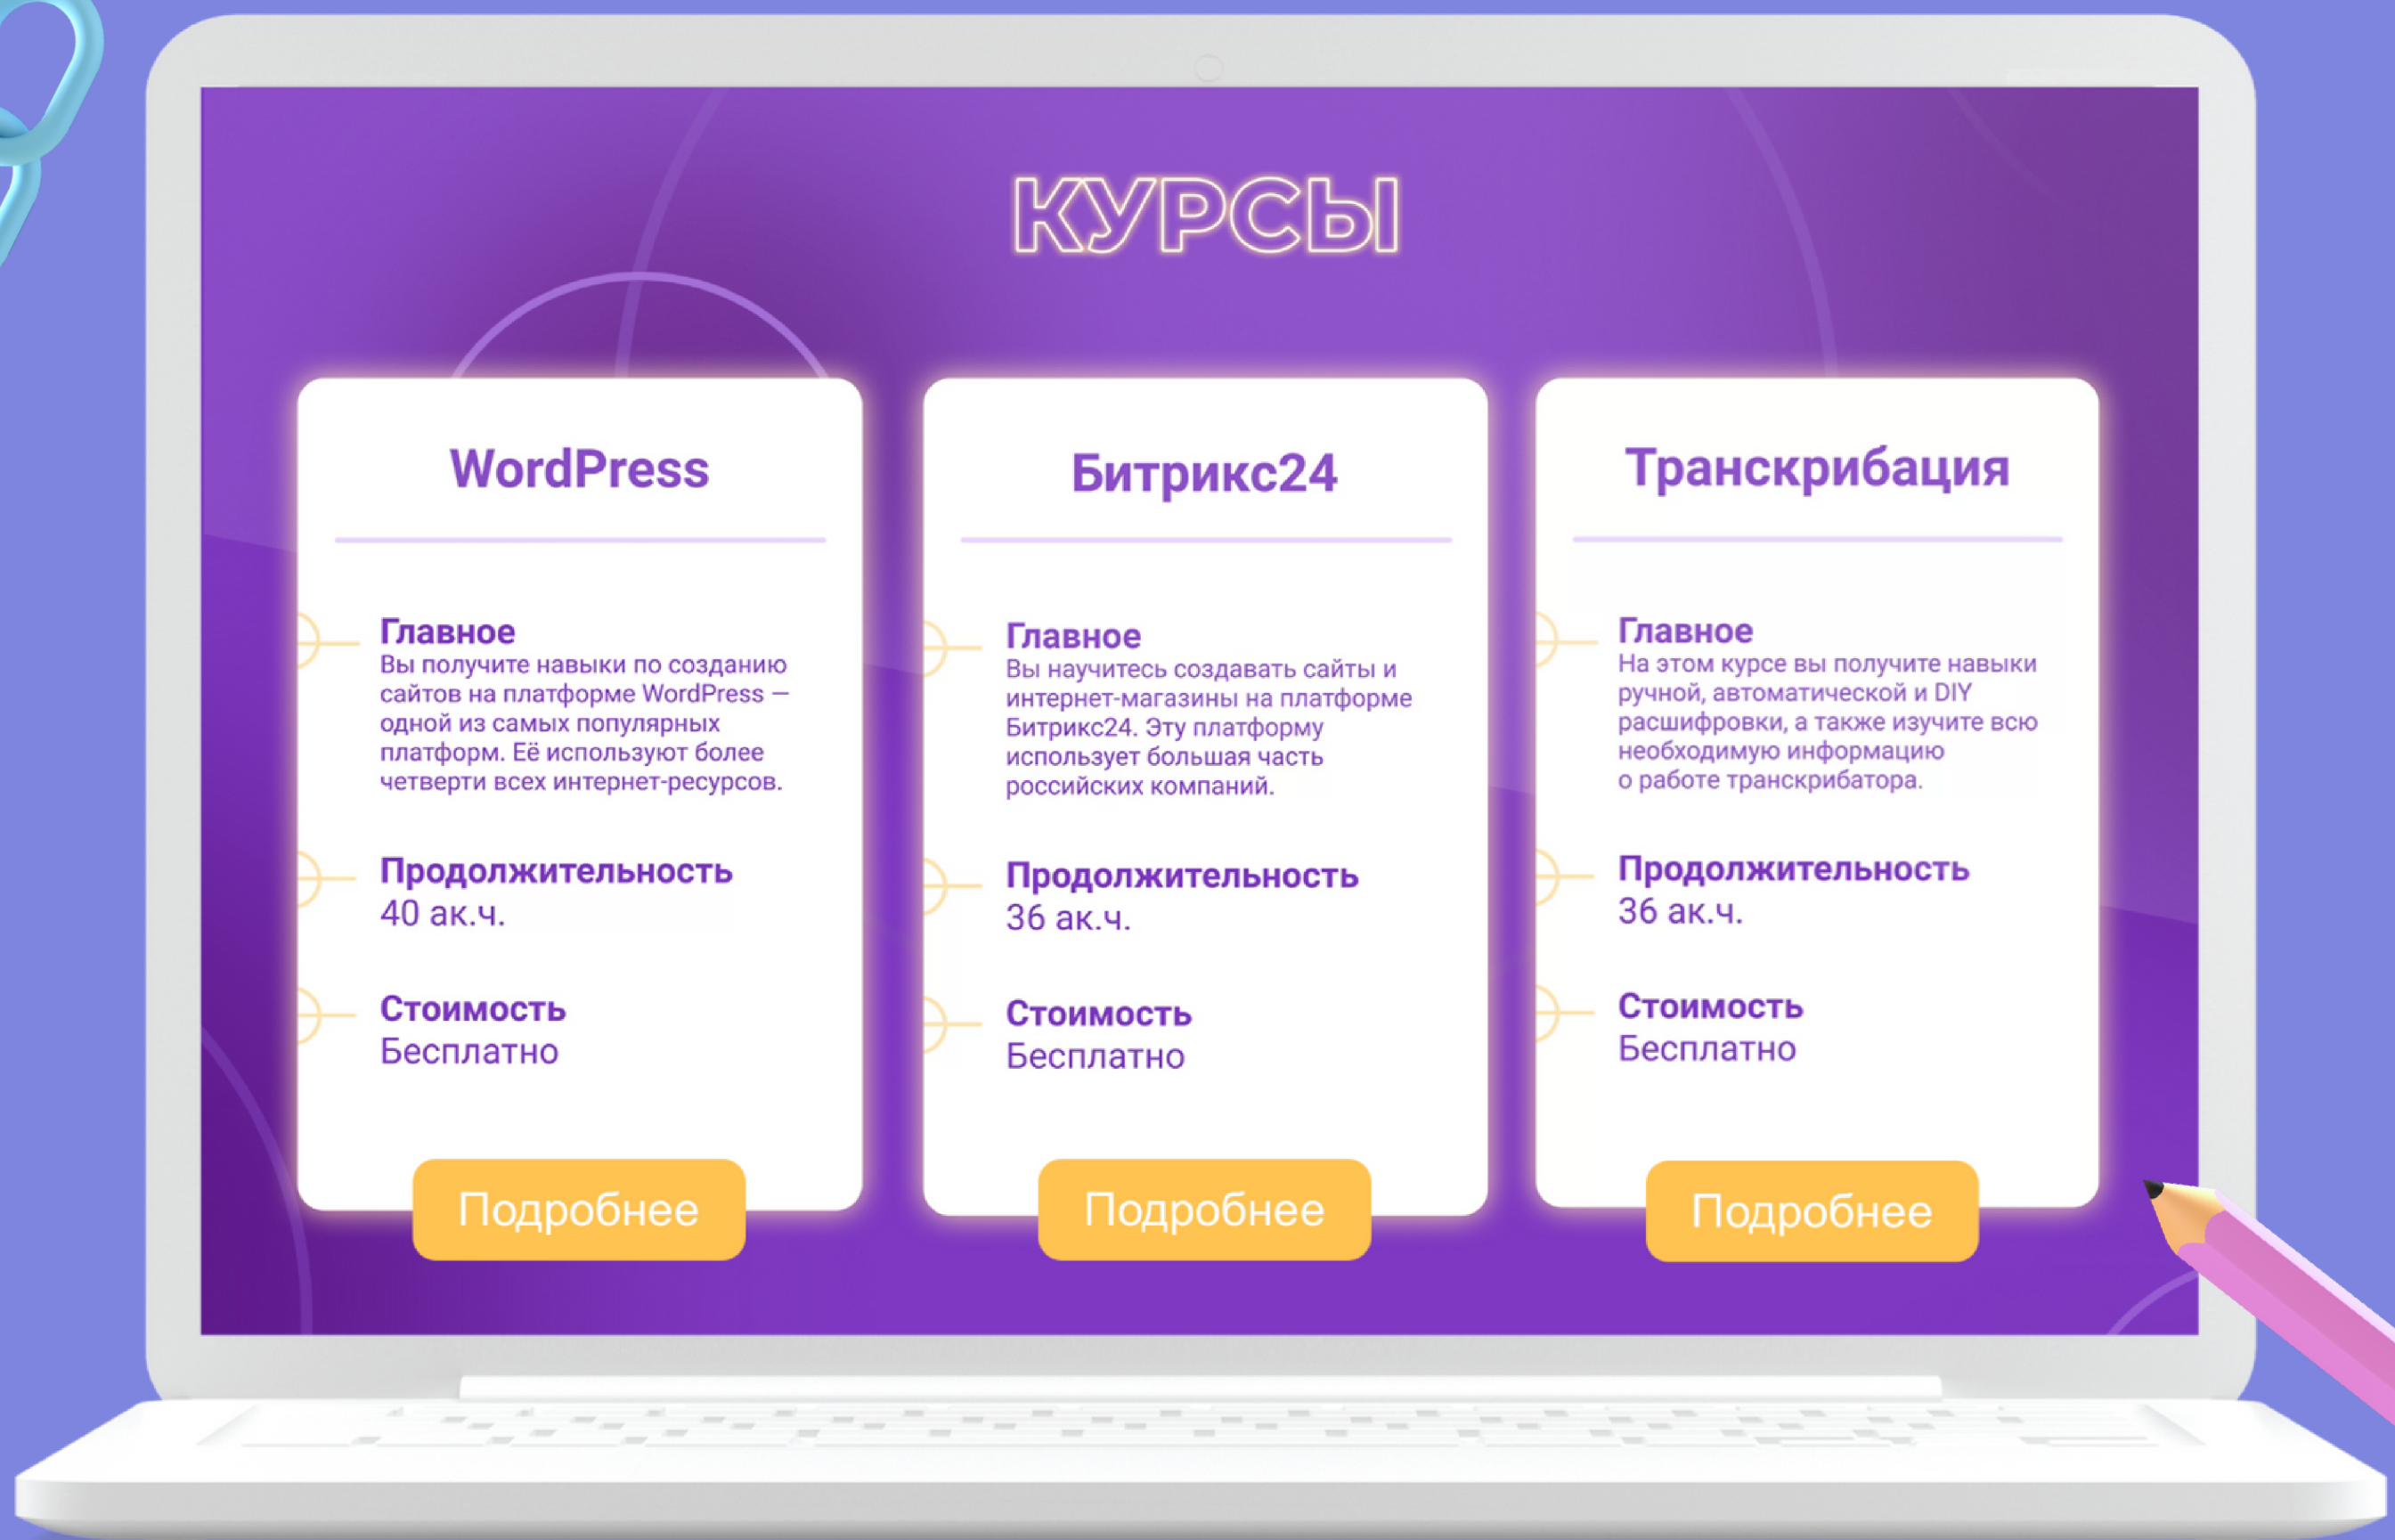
КУРСЫ

WordPress

Главное
Вы получите навыки по созданию сайтов на платформе WordPress — одной из самых популярных платформ. Её используют более четверти всех интернет-ресурсов.

Продолжительность
40 ак.ч.

Стоимость
Бесплатно

Подробнее

Битрикс24

Главное
Вы научитесь создавать сайты и интернет-магазины на платформе Битрикс24. Эту платформу использует большая часть российских компаний.

Продолжительность
36 ак.ч.

Стоимость
Бесплатно

Подробнее

Транскрибация

Главное
На этом курсе вы получите навыки ручной, автоматической и DIY расшифровки, а также изучите всю необходимую информацию о работе транскрибатора.

Продолжительность
36 ак.ч.

Стоимость
Бесплатно

Подробнее